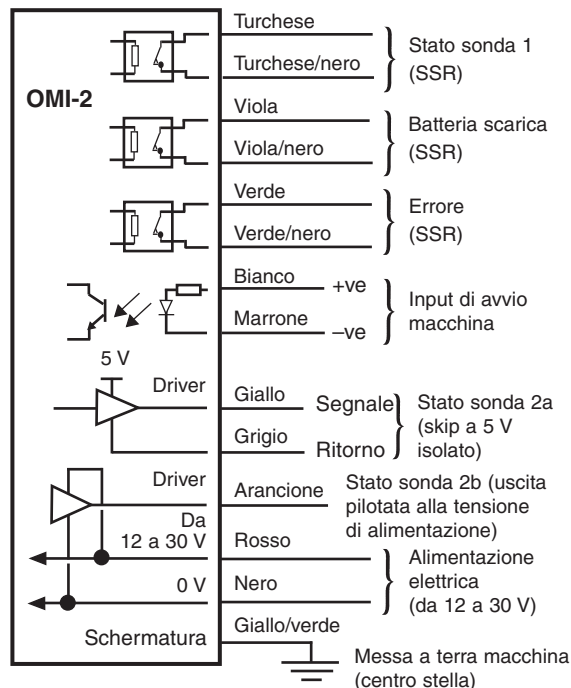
OMI-2

Turchese
Turchese/nero
Stato sonda 1 (SSR)

Viola
Viola/nero
Batteria scarica (SSR)

Verde
Verde/nero
Errore (SSR)

Bianco +ve
Marrone –ve
Input di avvio macchina

5 V
Driver
Giallo
Grigio
Segnale
Ritorno
Stato sonda 2a (skip a 5 V isolato)

Driver
Arancione
Stato sonda 2b (uscita pilotata alla tensione di alimentazione)

Da 12 a 30 V
Rosso
0 V
Nero
Alimentazione elettrica (da 12 a 30 V)

Schermatura
Giallo/verde
Messa a terra macchina (centro stella)